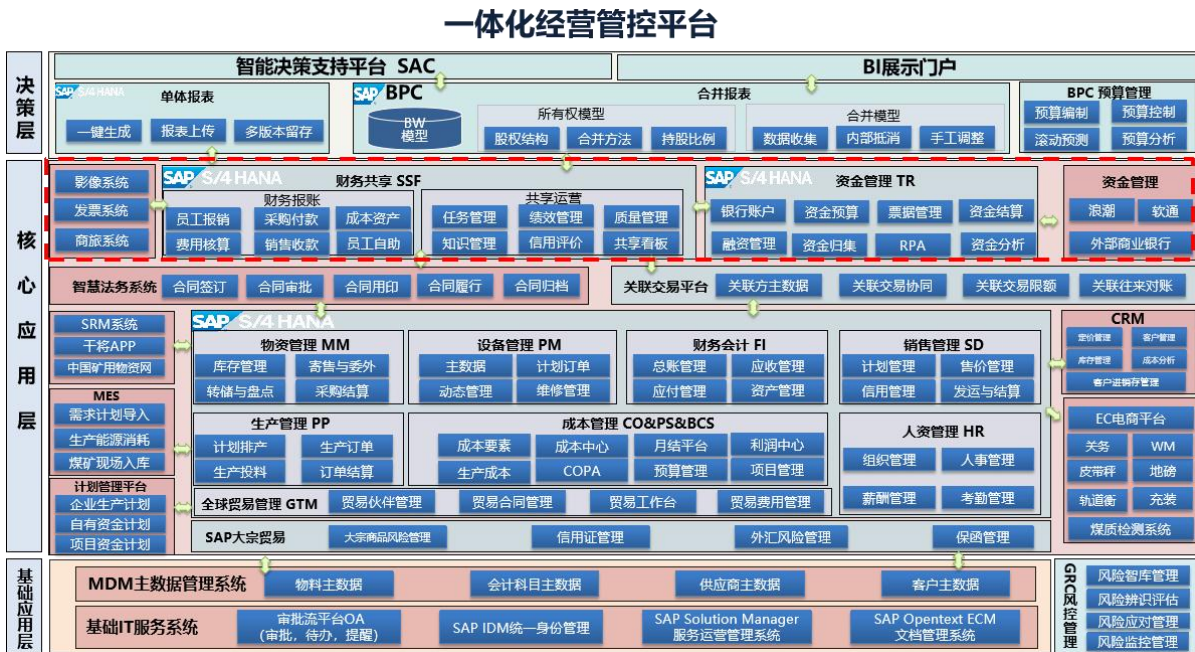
一体化经营管控平台

决策层

智能决策支持平台 SAC

BI展示门户

SAP S/4 HANA 单体报表
一键生成 报表上传 多版本留存

SAP BPC 合并报表
BW模型
所有权模型
股权结构 合并方法 持股比例
合并模型
数据收集 内部抵消 手工调整

BPC 预算管理
预算编制 预算控制
滚动预测 预算分析

核心应用层

影像系统
发票系统
商旅系统

SAP S/4 HANA 财务共享 SSF
财务报账
员工报销 采购付款 成本资产
费用核算 销售收款 员工自助
共享运营
任务管理 绩效管理 质量管理
知识管理 信用评价 共享看板

SAP S/4 HANA 资金管理 TR
银行账户 资金预算 票据管理 资金结算
融资管理 资金归集 RPA 资金分析

资金管理
浪潮 软通
外部商业银行

智慧法务系统 合同签订 合同审批 合同用印 合同履行 合同归档

关联交易平台 关联方主数据 关联交易协同 关联交易限额 关联往来对账

SRM系统
干将APP
中国矿用物资网

MES
需求计划导入
生产能源消耗
煤矿现场入库

计划管理平台
企业生产计划
自有资金计划
项目资金计划

SAP S/4 HANA
物资管理 MM
库存管理 寄售与委外
转储与盘点 采购结算
设备管理 PM
主数据 计划订单
动态管理 维修管理
财务会计 FI
总账管理 应收管理
应付管理 资产管理
销售管理 SD
计划管理 售价管理
信用管理 发运与结算
生产管理 PP
计划排产 生产订单
生产投料 订单结算
成本管理 CO&PS&BCS
成本要素 成本中心 月结平台 利润中心
生产成本 COPA 预算管理 项目管理
人资管理 HR
组织管理 人事管理
薪酬管理 考勤管理
全球贸易管理 GTM 贸易伙伴管理 贸易合同管理 贸易工作台 贸易费用管理
SAP大宗贸易 大宗商品风险管理 信用证管理 外汇风险管理 保函管理

CRM
定价管理 客户管理
库存管理 成本分析
客户进销存管理

EC电商平台
关务 WM
皮带秤 地磅
轨道衡 充装
煤质检测系统

基础应用层

MDM主数据管理系统 物料主数据 会计科目主数据 供应商主数据 客户主数据

基础IT服务系统 审批流平台OA (审批，待办，提醒) SAP IDM统一身份管理 SAP Solution Manager 服务运营管理系统 SAP Opentext ECM 文档管理系统

GRC风控管理
风险智库管理
风险辨识评估
风险应对管理
风险监控管理